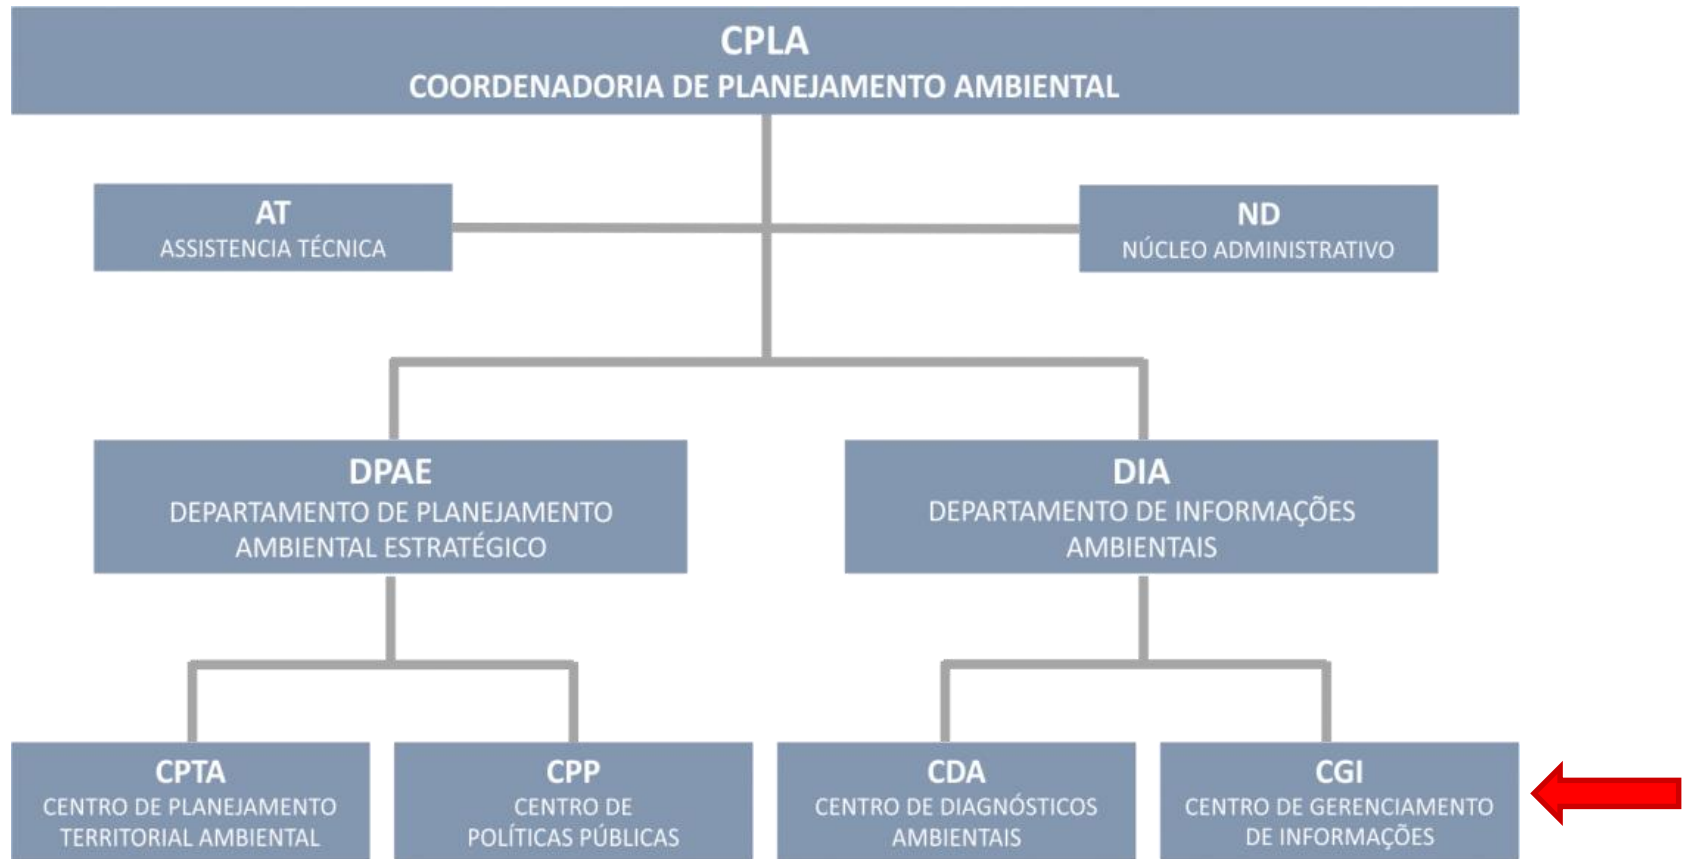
CPLA
COORDENADORIA DE PLANEJAMENTO AMBIENTAL

AT
ASSISTENCIA TÉCNICA

ND
NÚCLEO ADMINISTRATIVO

DPAE
DEPARTAMENTO DE PLANEJAMENTO AMBIENTAL ESTRATÉGICO

DIA
DEPARTAMENTO DE INFORMAÇÕES AMBIENTAIS

CPTA
CENTRO DE PLANEJAMENTO TERRITORIAL AMBIENTAL

CPP
CENTRO DE POLÍTICAS PÚBLICAS

CDA
CENTRO DE DIAGNÓSTICOS AMBIENTAIS

CGI
CENTRO DE GERENCIAMENTO DE INFORMAÇÕES